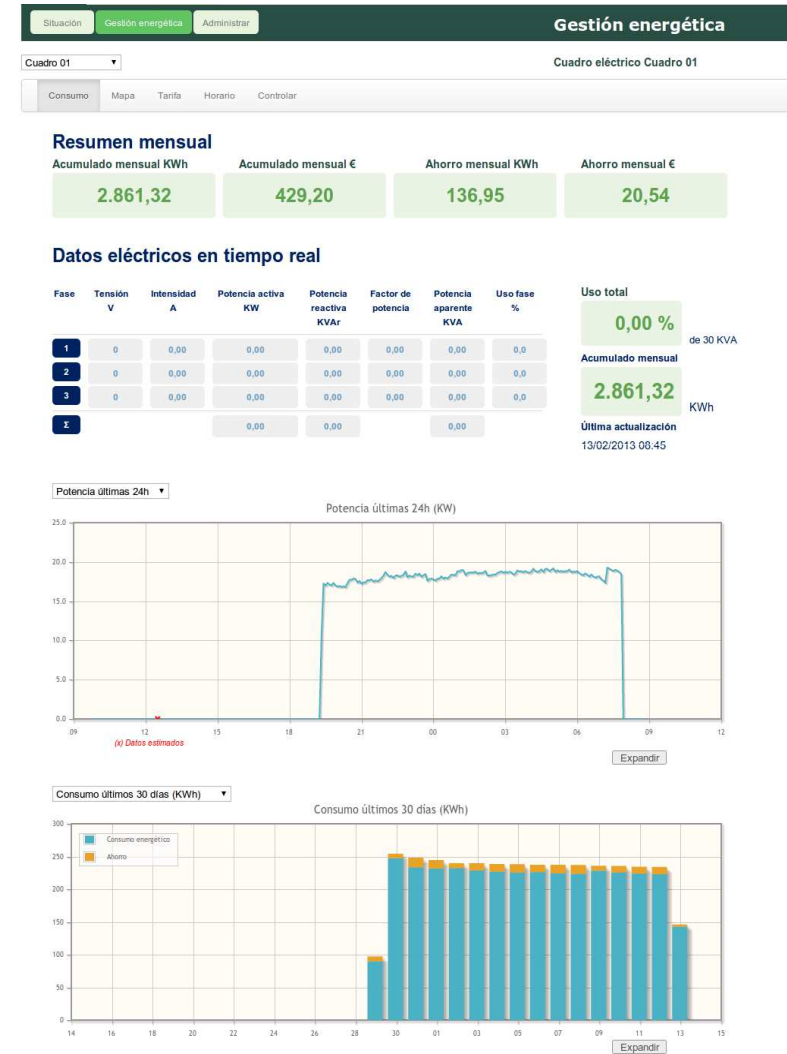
Situación | Gestión energética | Administrar

Gestión energética

Cuadro 01

Cuadro eléctrico Cuadro 01

Consumo | Mapa | Tarifa | Horario | Controlar

Resumen mensual

| Acumulado mensual KWh | Acumulado mensual € | Ahorro mensual KWh | Ahorro mensual € |
|---|---|---|---|
| 2.861,32 | 429,20 | 136,95 | 20,54 |

Datos eléctricos en tiempo real

| Fase | Tensión V | Intensidad A | Potencia activa KW | Potencia reactiva KVAr | Factor de potencia | Potencia aparente KVA | Uso fase % |
|---|---|---|---|---|---|---|---|
| 1 | 0 | 0,00 | 0,00 | 0,00 | 0,00 | 0,00 | 0,0 |
| 2 | 0 | 0,00 | 0,00 | 0,00 | 0,00 | 0,00 | 0,0 |
| 3 | 0 | 0,00 | 0,00 | 0,00 | 0,00 | 0,00 | 0,0 |
| Σ | | | 0,00 | 0,00 | | 0,00 | |

Uso total
0,00 %
de 30 KVA
Acumulado mensual
2.861,32
KWh
Última actualización
13/02/2013 08:45

Potencia últimas 24h

Potencia últimas 24h (KW)

25.0
20.0
15.0
10.0
5.0
0.0
09 12 15 18 21 00 03 06 09 12
(x) Datos estimados

Expandir

Consumo últimos 30 días (KWh)

Consumo últimos 30 días (KWh)

300
250
200
150
100
50
0
Consumo energético
Ahorro
14 16 18 20 22 24 26 28 30 01 03 05 07 09 11 13 15

Expandir